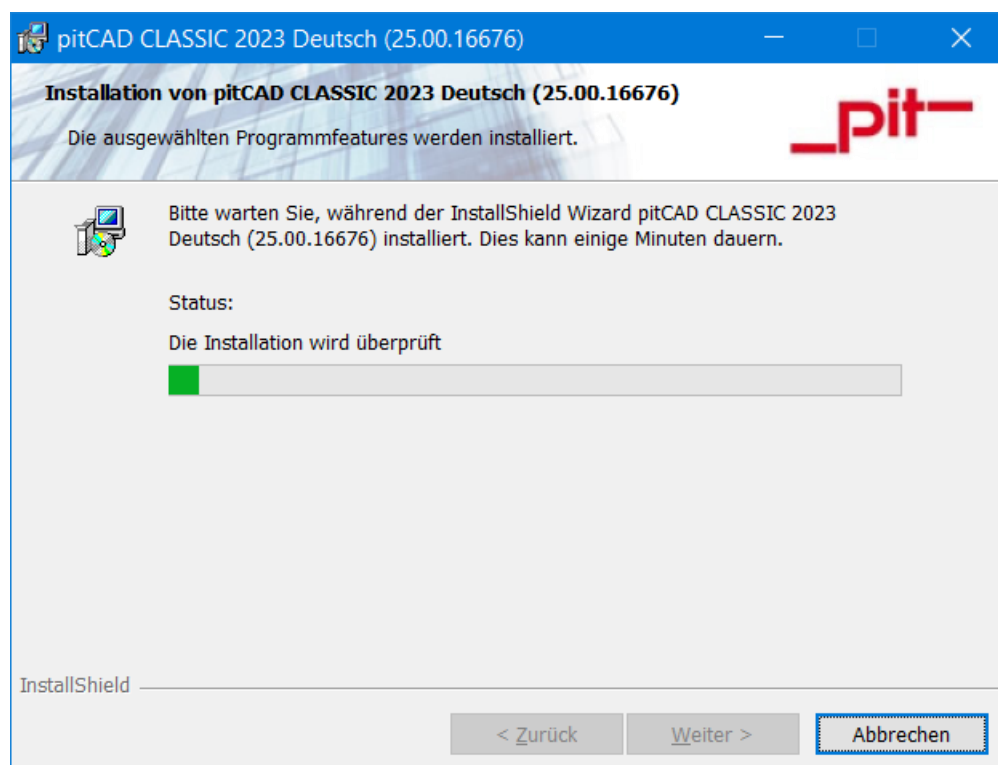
pitCAD CLASSIC 2023 Deutsch (25.00.16676)

Installation von pitCAD CLASSIC 2023 Deutsch (25.00.16676)

Die ausgewählten Programmfeatures werden installiert.

_pit—

Bitte warten Sie, während der InstallShield Wizard pitCAD CLASSIC 2023 Deutsch (25.00.16676) installiert. Dies kann einige Minuten dauern.

Status:

Die Installation wird überprüft

InstallShield

< Zurück

Weiter >

Abbrechen